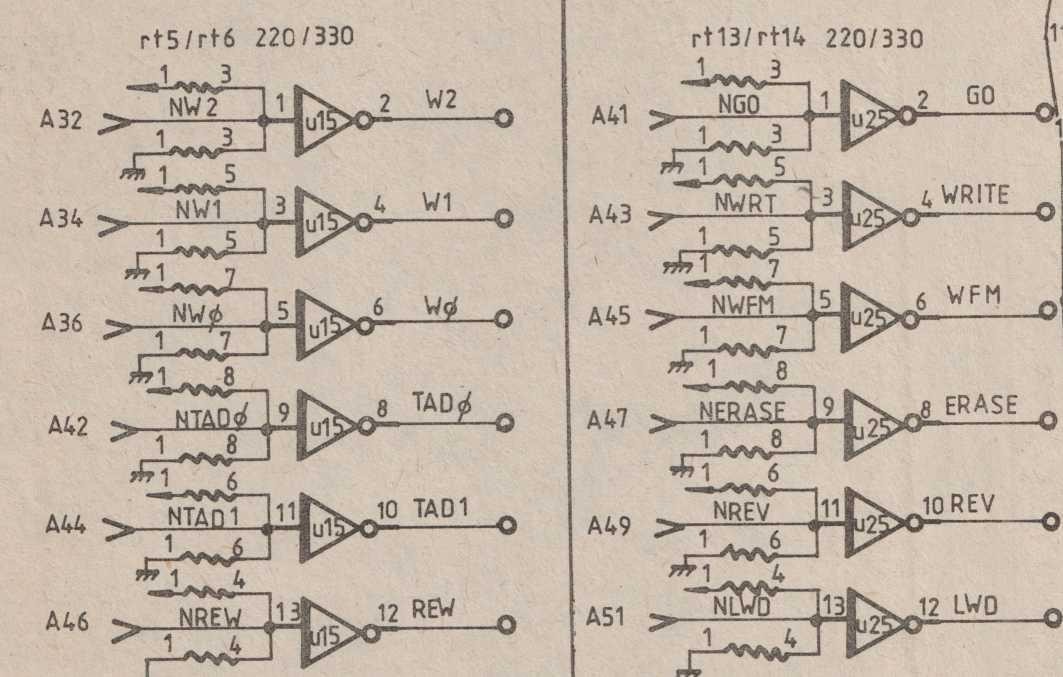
rt5/rt6 220/330

1 3
A32 NW2 1 u15 2 W2
1 3
1 5
A34 NW1 3 u15 4 W1
1 5
1 7
A36 NWø 5 u15 6 Wø
1 7
1 8
A42 NTADø 9 u15 8 TADø
1 8
1 6
A44 NTAD1 11 u15 10 TAD1
1 6
1 4
A46 NREW 13 u15 12 REW
1 4

rt13/rt14 220/330

1 3
A41 NGO 1 u25 2 GO
1 3
1 5
A43 NWRT 3 u25 4 WRITE
1 5
1 7
A45 NWFM 5 u25 6 WFM
1 7
1 8
A47 NERASE 9 u25 8 ERASE
1 8
1 6
A49 NREV 11 u25 10 REV
1 6
1 4
A51 NLWD 13 u25 12 LWD
1 4